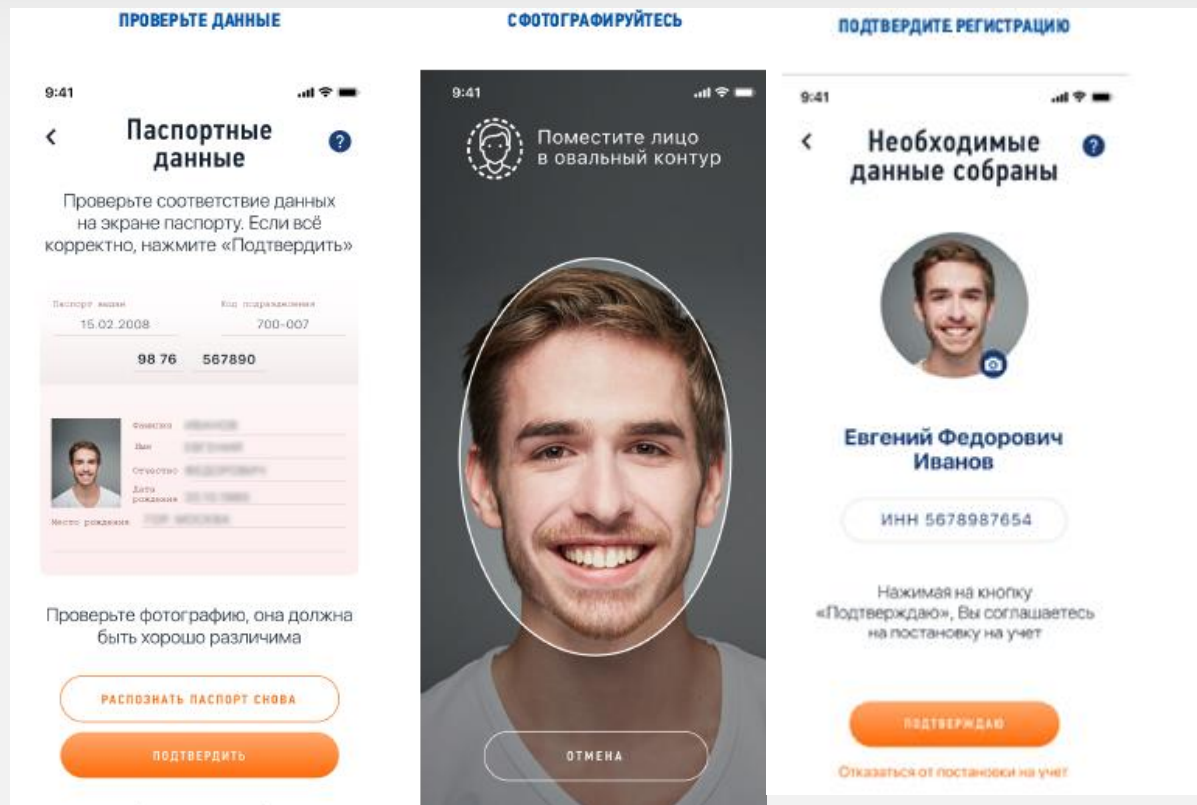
ПРОВЕРЬТЕ ДАННЫЕ

9:41

Паспортные данные

Проверьте соответствие данных на экране паспорту. Если всё корректно, нажмите «Подтвердить»

Паспорт выдан
15.02.2008

Код подразделения
700-007

98 76 567890

Фамилия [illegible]
Имя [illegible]
Отчество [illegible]
Дата рождения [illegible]
Место рождения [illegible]

Проверьте фотографию, она должна быть хорошо различима

РАСПОЗНАТЬ ПАСПОРТ СНОВА

ПОДТВЕРДИТЬ

СФОТОГРАФИРУЙТЕСЬ

9:41

Поместите лицо в овальный контур

ОТМЕНА

ПОДТВЕРДИТЕ РЕГИСТРАЦИЮ

9:41

Необходимые данные собраны

Евгений Федорович Иванов

ИНН 5678987654

Нажимая на кнопку «Подтверждаю», Вы соглашаетесь на постановку на учет

ПОДТВЕРЖДАЮ

Отказаться от постановки на учет